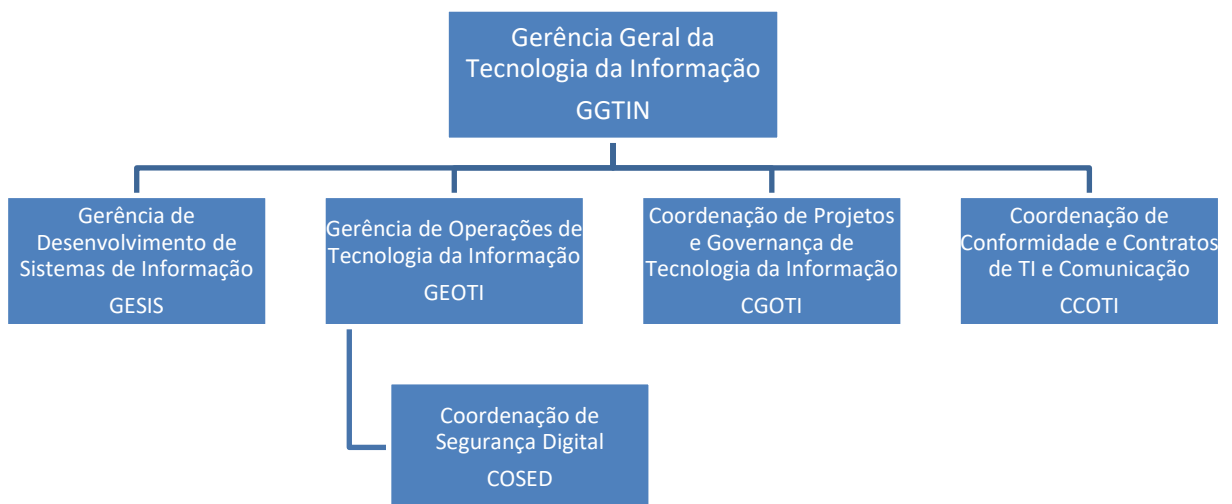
Gerência Geral da Tecnologia da Informação
GGTIN

Gerência de Desenvolvimento de Sistemas de Informação
GESIS

Gerência de Operações de Tecnologia da Informação
GEOTI

Coordenação de Projetos e Governança de Tecnologia da Informação
CGOTI

Coordenação de Conformidade e Contratos de TI e Comunicação
CCOTI

Coordenação de Segurança Digital
COSED